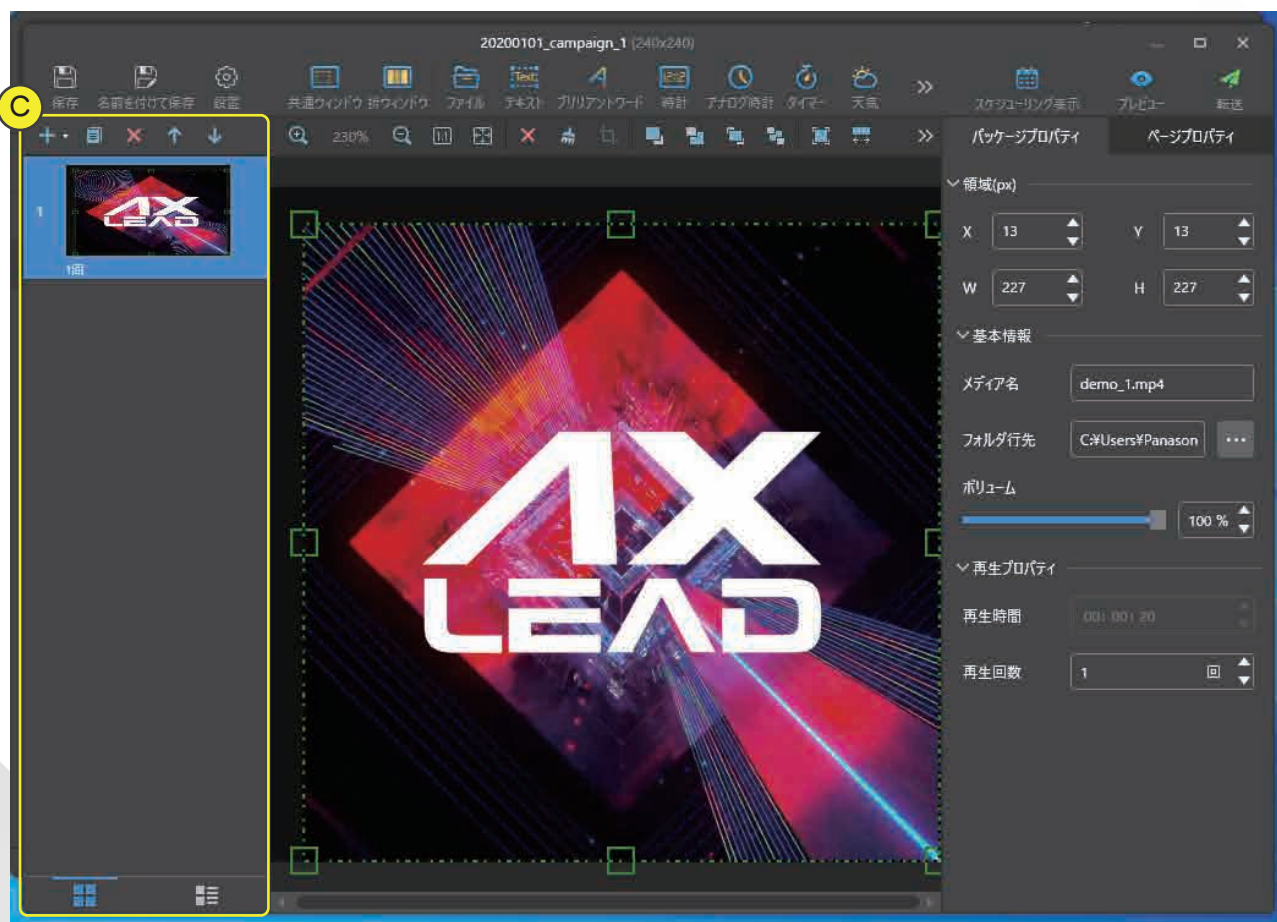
20200101_campaign_1 (240x240)

保存 名前を付けて保存 設定 共通ウィンドウ 折ウィンドウ ファイル Text テキスト ブリリアントワード 時計 アナログ時計 タイマー 天気 » スケジューリング表示 プレビュー 転送

C

230%

»

パッケージプロパティ ページプロパティ

1

AX LEAD

1面

領域(px)

X 13 Y 13

W 227 H 227

基本情報

メディア名 demo_1.mp4

フォルダ行先 C:¥Users¥Panason ···

ボリューム

100 %

再生プロパティ

再生時間 00:00:20

再生回数 1

AX LEAD